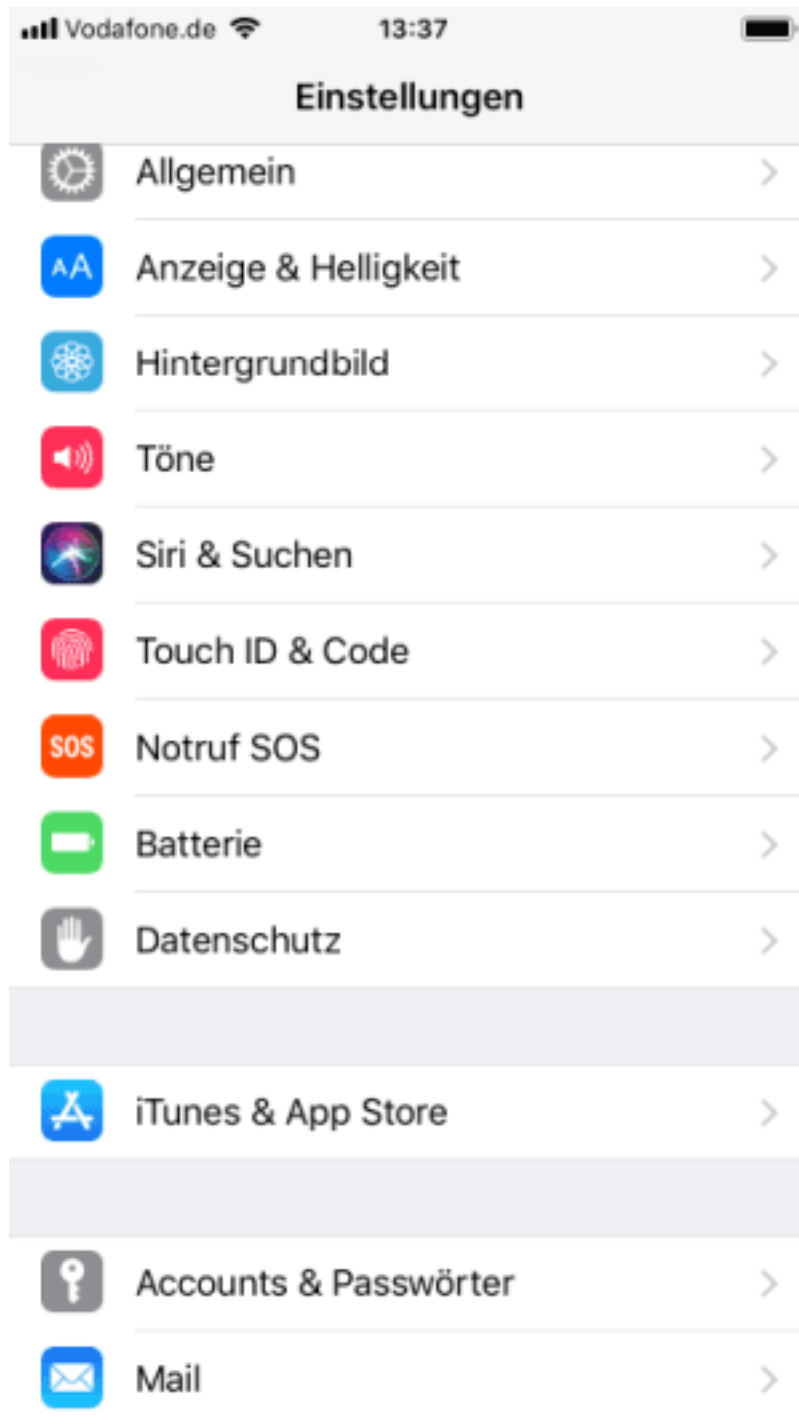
Vodafone.de 13:37

Einstellungen

Allgemein

AA Anzeige & Helligkeit

Hintergrundbild

Töne

Siri & Suchen

Touch ID & Code

SOS Notruf SOS

Batterie

Datenschutz

iTunes & App Store

Accounts & Passwörter

Mail